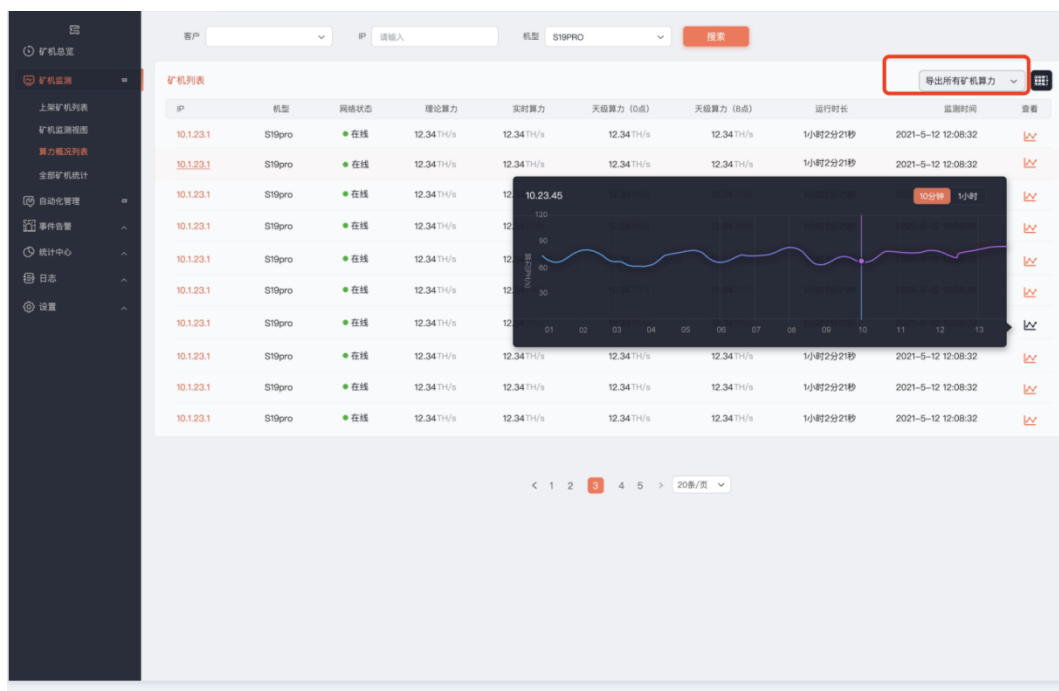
矿机总览
矿机监测
上架矿机列表
矿机监测视图
算力概况列表
全部矿机统计
自动化管理
事件告警
统计中心
日志
设置

客户
IP 请输入
机型 S19PRO
搜索

矿机列表
导出所有矿机算力

| IP | 机型 | 网络状态 | 理论算力 | 实时算力 | 天级算力（0点） | 天级算力（8点） | 运行时长 | 监测时间 | 查看 |
|---|---|---|---|---|---|---|---|---|---|
| 10.1.23.1 | S19pro | 在线 | 12.34TH/s | 12.34TH/s | 12.34TH/s | 12.34TH/s | 1小时2分21秒 | 2021-5-12 12:08:32 | |
| 10.1.23.1 | S19pro | 在线 | 12.34TH/s | 12.34TH/s | 12.34TH/s | 12.34TH/s | 1小时2分21秒 | 2021-5-12 12:08:32 | |
| 10.1.23.1 | S19pro | 在线 | 12.34TH/s | 12 | | | | | |
| 10.1.23.1 | S19pro | 在线 | 12.34TH/s | 12 | | | | | |
| 10.1.23.1 | S19pro | 在线 | 12.34TH/s | 12 | | | | | |
| 10.1.23.1 | S19pro | 在线 | 12.34TH/s | 12 | | | | | |
| 10.1.23.1 | S19pro | 在线 | 12.34TH/s | 12 | | | | | |
| 10.1.23.1 | S19pro | 在线 | 12.34TH/s | 12.34TH/s | 12.34TH/s | 12.34TH/s | 1小时2分21秒 | 2021-5-12 12:08:32 | |
| 10.1.23.1 | S19pro | 在线 | 12.34TH/s | 12.34TH/s | 12.34TH/s | 12.34TH/s | 1小时2分21秒 | 2021-5-12 12:08:32 | |
| 10.1.23.1 | S19pro | 在线 | 12.34TH/s | 12.34TH/s | 12.34TH/s | 12.34TH/s | 1小时2分21秒 | 2021-5-12 12:08:32 | |

10.23.45
10分钟 1小时
120
90
60
30
算力(TH/s)
01 02 03 04 05 06 07 08 09 10 11 12 13

< 1 2 3 4 5 > 20条/页